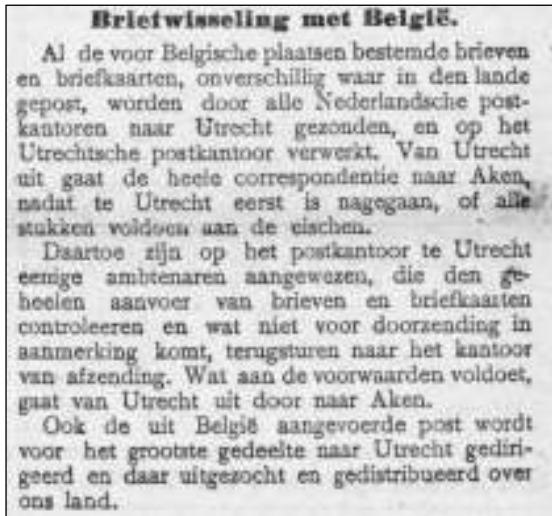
Briefwisseling met België.

Al de voor Belgische plaatsen bestemde brieven en briefkaarten, onverschillig waar in den lande gepost, worden door alle Nederlandsche postkantoren naar Utrecht gezonden, en op het Utrechtsche postkantoor verwerkt. Van Utrecht uit gaat de heele correspondentie naar Aken, nadat te Utrecht eerst is nagegaan, of alle stukken voldoen aan de eischen.

Daartoe zijn op het postkantoor te Utrecht eenige ambtenaren aangewezen, die den geheelen aanvoer van brieven en briefkaarten controleeren en wat niet voor doorzending in aanmerking komt, terugsturen naar het kantoor van afzending. Wat aan de voorwaarden voldoet, gaat van Utrecht uit door naar Aken.

Ook de uit België aangevoerde post wordt voor het grootste gedeelte naar Utrecht gedirigeerd en daar uitgezocht en gedistribueerd over ons land.